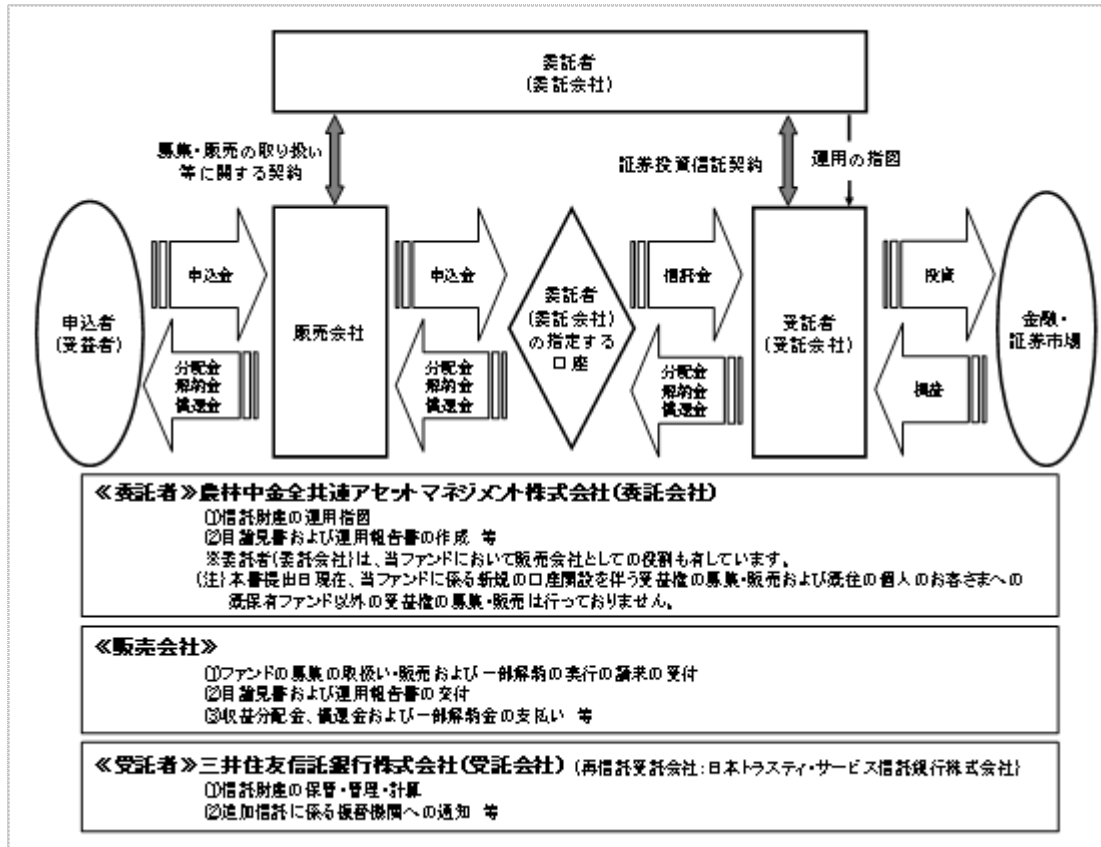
委託者
(委託会社)

募集・販売の取り扱い等に関する契約

証券投資信託契約

運用の指図

申込者
(受益者)

申込金

分配金
解約金
償還金

販売会社

申込金

分配金
解約金
償還金

委託者
(委託会社)
の指定する
口座

信託金

分配金
解約金
償還金

受託者
(受託会社)

投資

損益

金融・
証券市場

≪委託者≫農林中金全共連アセットマネジメント株式会社(委託会社)
①信託財産の運用指図
②目論見書および運用報告書の作成 等
※委託者(委託会社)は、当ファンドにおいて販売会社としての役割も有しています。
(注)本書提出日現在、当ファンドに係る新規の口座開設を伴う受益権の募集・販売および既往の個人のお客さまへの源保有ファンド以外の受益権の募集・販売は行っておりません。

≪販売会社≫
①ファンドの募集の取扱い・販売および一部解約の実行の請求の受付
②目論見書および運用報告書の交付
③収益分配金、償還金および一部解約金の支払い 等

≪受託者≫三井住友信託銀行株式会社(受託会社) (再信託受託会社:日本トラスティ・サービス信託銀行株式会社)
①信託財産の保管・管理・計算
②追加信託に係る振替機関への通知 等